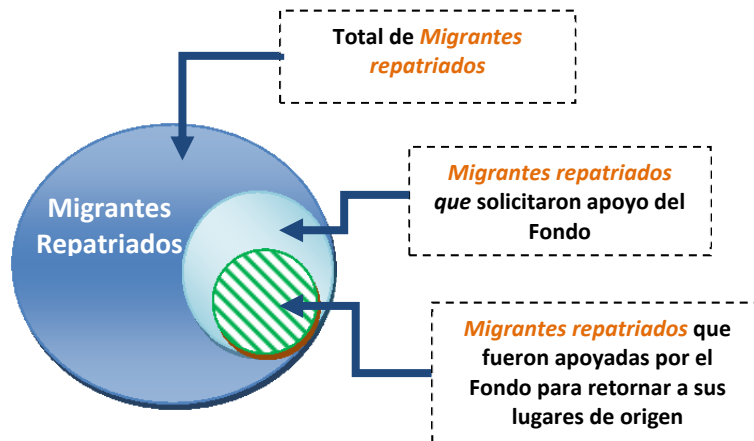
Total de *Migrantes repatriados*

Migrantes Repatriados

*Migrantes repatriados* *que* solicitaron apoyo del Fondo

*Migrantes repatriados* que fueron apoyadas por el Fondo para retornar a sus lugares de origen